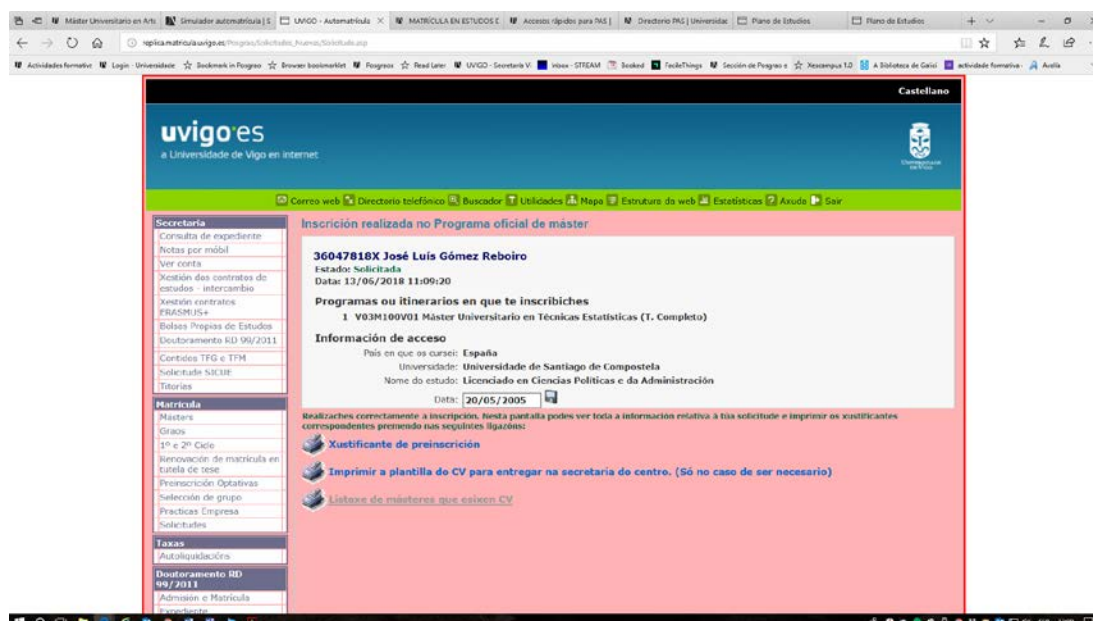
Máster Universitario en Arte | Simulador automatrícula | UVIGO - Automatrícula | MATRÍCULA EN ESTUDOS | Accesos rápidos para PAS | Directorio PAS | Universidade | Plano de Estudios | Plano de Estudios

replicamatricula.uvigo.es/Posgrao/Solicitudes_Nuevas/Solicitude.asp

Actividades formativas | Login - Universidade | Bookmark in Posgrao | Browser bookmarklet | Posgraos | Read Later | UVIGO - Secretaría V | Inbox - STREAM | Booked | FacileThings | Sección de Posgrao e | Xescampus 1.0 | A Biblioteca de Galici | actividade formativa | Avalia

Castellano

uvigo·es
a Universidade de Vigo en internet

Correo web | Directorio telefónico | Buscador | Utilidades | Mapa | Estrutura da web | Estatísticas | Axuda | Saír

Secretaría
Consulta de expediente
Notas por móbil
Ver conta
Xestión dos contratos de estudos - intercambio
Xestión contratos ERASMUS+
Bolsas Propias de Estudos
Doutoramento RD 99/2011
Contidos TFG e TFM
Solicitude SICUE
Titorías

Matrícula
Másters
Graos
1º e 2º Ciclo
Renovación de matrícula en tutela de tese
Preinscrición Optativas
Selección de grupo
Practicas Empresa
Solicitudes

Taxas
Autoliquidacións

Doutoramento RD 99/2011
Admisión e Matrícula
Expediente

Inscrición realizada no Programa oficial de máster

36047818X José Luís Gómez Reboiro
Estado: Solicitada
Data: 13/06/2018 11:09:20

Programas ou itinerarios en que te inscribiches
1 V03M100V01 Máster Universitario en Técnicas Estatísticas (T. Completo)

Información de acceso
País en que os cursei: España
Universidade: Universidade de Santiago de Compostela
Nome do estudo: Licenciado en Ciencias Políticas e da Administración
Data: 20/05/2005

Realizaches correctamente a inscripción. Nesta pantalla podes ver toda a información relativa á túa solicitude e imprimir os xustificantes correspondentes premendo nas seguintes ligazóns:

Xustificante de preinscrición

Imprimir a plantilla do CV para entregar na secretaría do centro. (Só no caso de ser necesario)

Listaxe de másteres que esixen CV